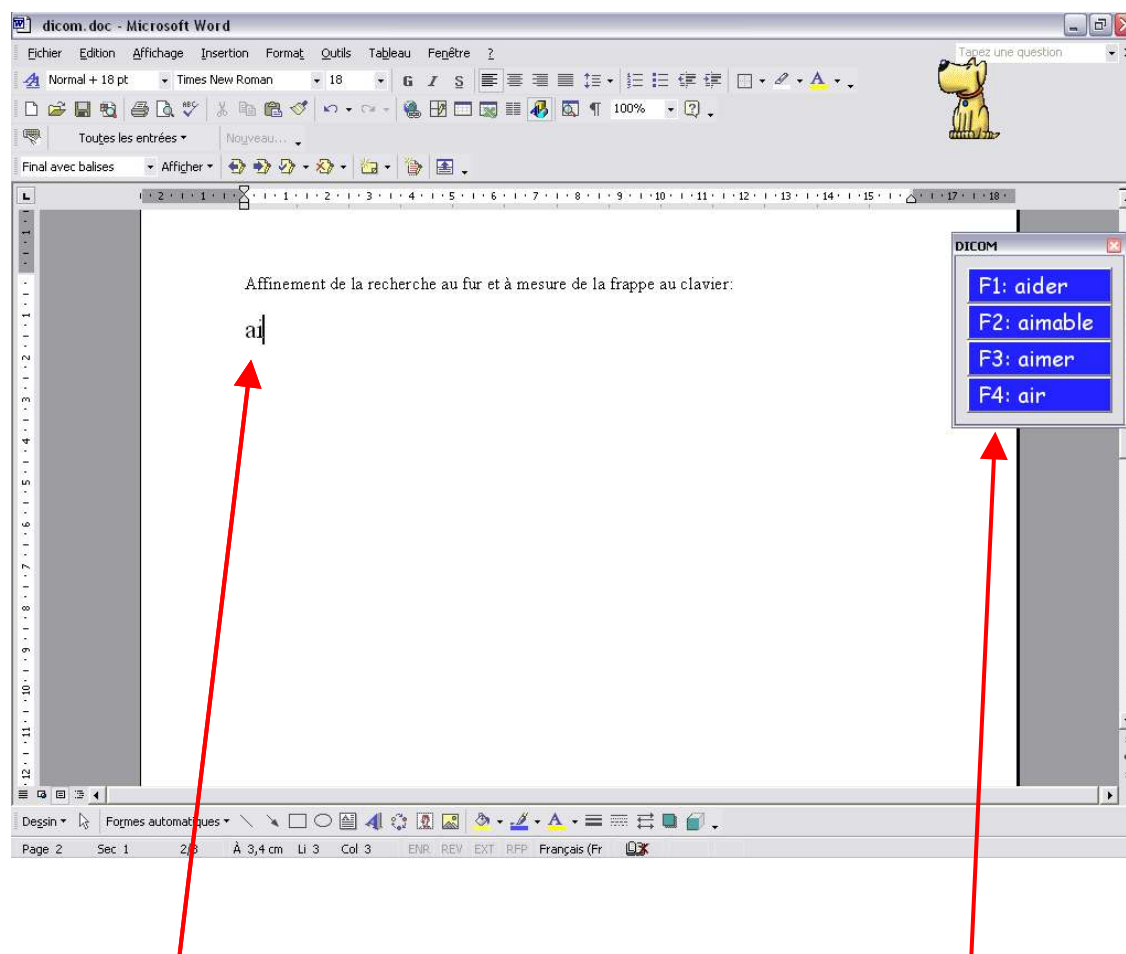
dicom.doc - Microsoft Word

Fichier Edition Affichage Insertion Format Outils Tableau Fenêtre ?

Tapez une question

Normal + 18 pt Times New Roman 18 G I S

100%

Toutes les entrées Nouveau...

Final avec balises Afficher

· 2 · 1 · 1 · 1 · 2 · 3 · 4 · 5 · 6 · 7 · 8 · 9 · 10 · 11 · 12 · 13 · 14 · 15 · 17 · 18 ·

Affinement de la recherche au fur et à mesure de la frappe au clavier:

ai

DICOM

F1: aider

F2: aimable

F3: aimer

F4: air

Dessin Formes automatiques

Page 2 Sec 1 2/3 À 3,4 cm Li 3 Col 3 ENR REV EXT RFP Français (Fr